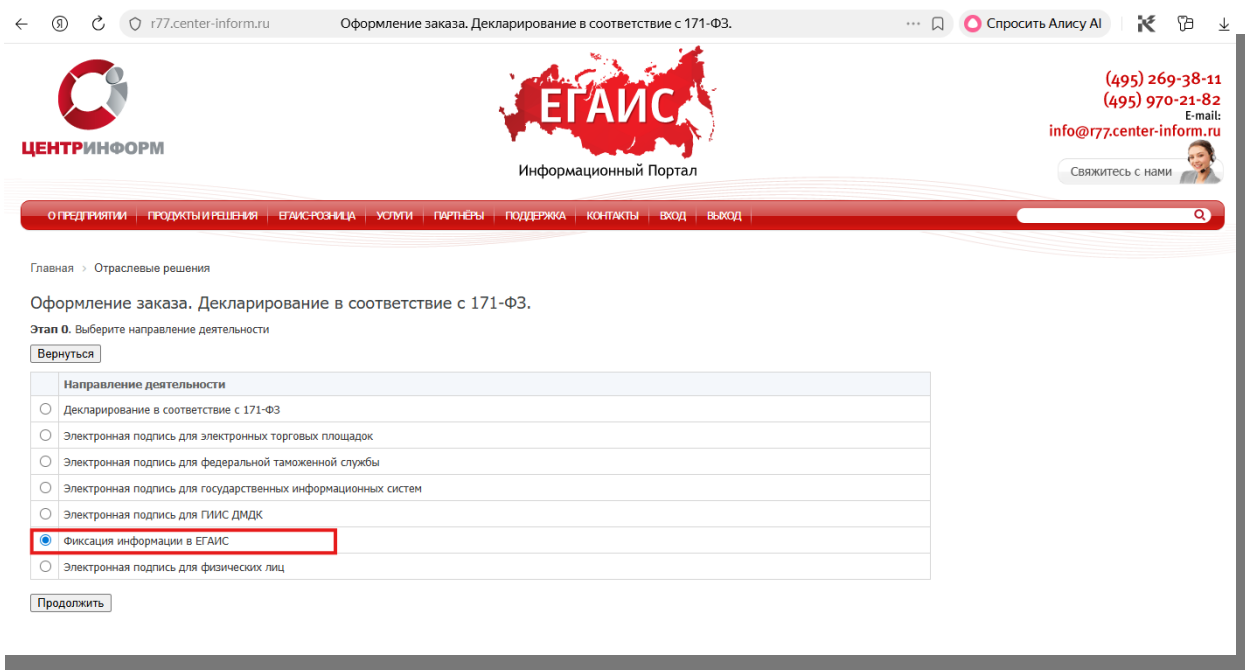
r77.center-inform.ru Оформление заказа. Декларирование в соответствие с 171-ФЗ. Спросить Алису AI

ЦЕНТРИНФОРМ

ЕГАИС
Информационный Портал

(495) 269-38-11
(495) 970-21-82
E-mail:
info@r77.center-inform.ru

Свяжитесь с нами

О ПРЕДПРИЯТИИ | ПРОДУКТЫ И РЕШЕНИЯ | ЕГАИС-РОЗНИЦА | УСЛУГИ | ПАРТНЁРЫ | ПОДДЕРЖКА | КОНТАКТЫ | ВХОД | ВЫХОД

Главная > Отраслевые решения

Оформление заказа. Декларирование в соответствие с 171-ФЗ.

**Этап 0**. Выберите направление деятельности

Вернуться

| | Направление деятельности |
|---|---|
| ○ | Декларирование в соответствие с 171-ФЗ |
| ○ | Электронная подпись для электронных торговых площадок |
| ○ | Электронная подпись для федеральной таможенной службы |
| ○ | Электронная подпись для государственных информационных систем |
| ○ | Электронная подпись для ГИИС ДМДК |
| ◉ | Фиксация информации в ЕГАИС |
| ○ | Электронная подпись для физических лиц |

Продолжить